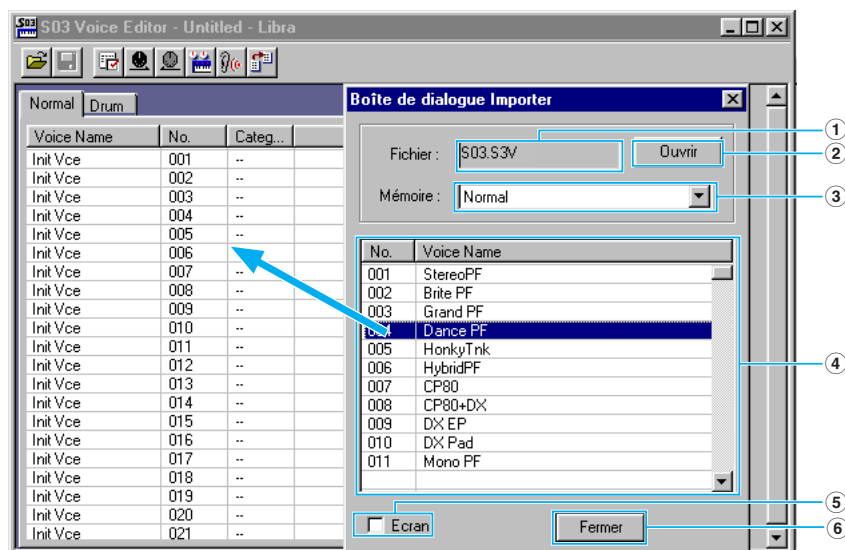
S03 Voice Editor - Untitled - Libra

Normal Drum

| Voice Name | No. | Categ... |
|---|---|---|
| Init Vce | 001 | -- |
| Init Vce | 002 | -- |
| Init Vce | 003 | -- |
| Init Vce | 004 | -- |
| Init Vce | 005 | -- |
| Init Vce | 006 | -- |
| Init Vce | 007 | -- |
| Init Vce | 008 | -- |
| Init Vce | 009 | -- |
| Init Vce | 010 | -- |
| Init Vce | 011 | -- |
| Init Vce | 012 | -- |
| Init Vce | 013 | -- |
| Init Vce | 014 | -- |
| Init Vce | 015 | -- |
| Init Vce | 016 | -- |
| Init Vce | 017 | -- |
| Init Vce | 018 | -- |
| Init Vce | 019 | -- |
| Init Vce | 020 | -- |
| Init Vce | 021 | -- |

Boîte de dialogue Importer

Fichier : S03.S3V Ouvrir

Mémoire : Normal

| No. | Voice Name |
|---|---|
| 001 | StereoPF |
| 002 | Brite PF |
| 003 | Grand PF |
| 004 | Dance PF |
| 005 | HonkyTnk |
| 006 | HybridPF |
| 007 | CP80 |
| 008 | CP80+DX |
| 009 | DX EP |
| 010 | DX Pad |
| 011 | Mono PF |

Ecran

Fermer

1
2
3
4
5
6